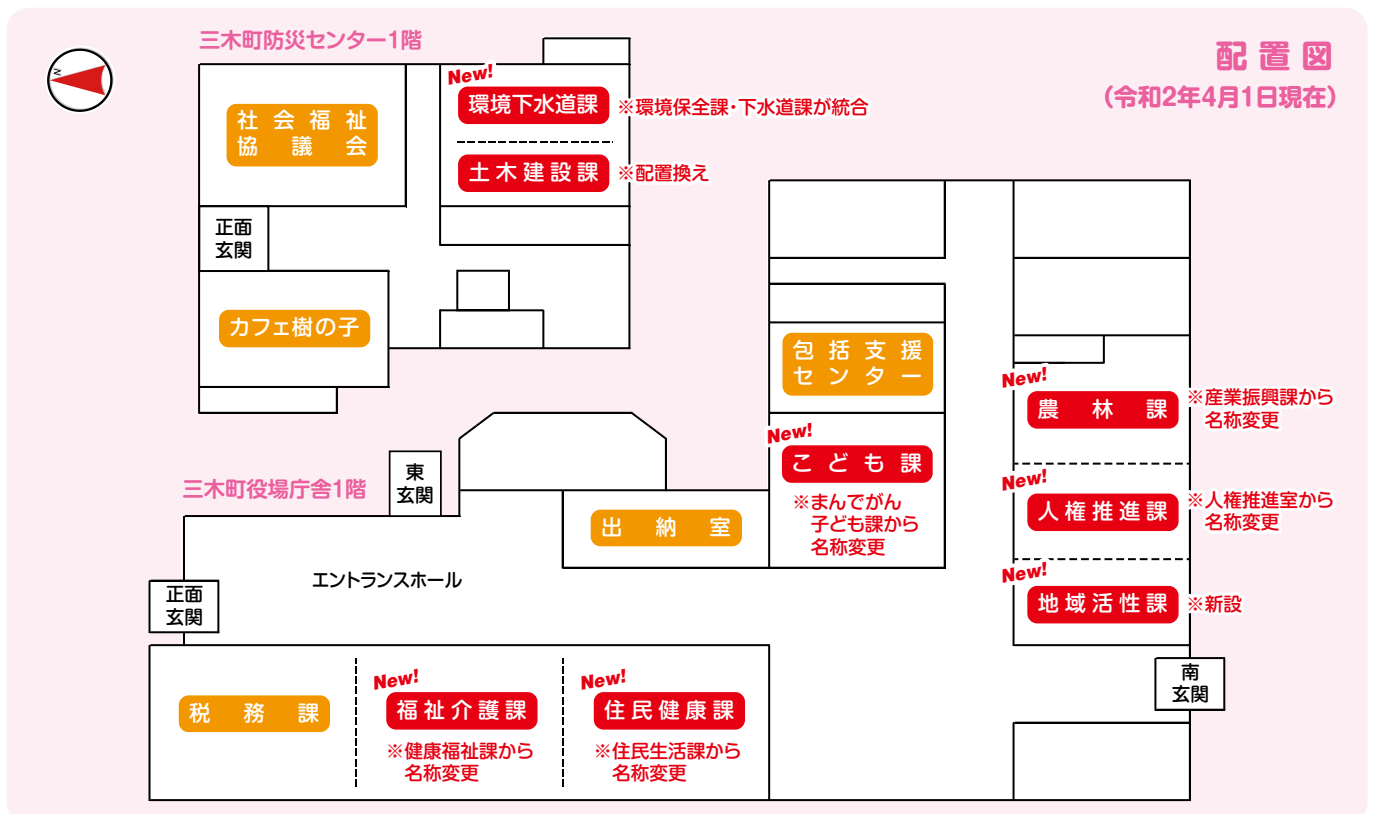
配置図
(令和2年4月1日現在)

三木町防災センター1階

社会福祉協議会

New!
環境下水道課 ※環境保全課・下水道課が統合

土木建設課 ※配置換え

正面玄関

カフェ樹の子

包括支援センター

New!
こども課
※まんでがん子ども課から名称変更

New!
農林課 ※産業振興課から名称変更

New!
人権推進課 ※人権推進室から名称変更

New!
地域活性課 ※新設

三木町役場庁舎1階

東玄関

出納室

エントランスホール

正面玄関

南玄関

税務課

New!
福祉介護課
※健康福祉課から名称変更

New!
住民健康課
※住民生活課から名称変更